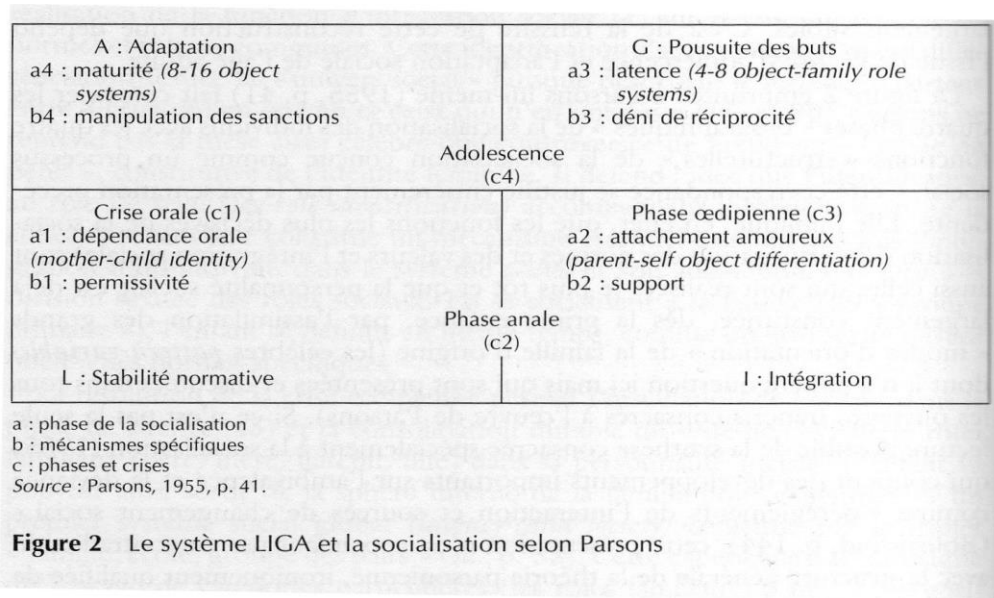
A : Adaptation
a4 : maturité *(8-16 object systems)*
b4 : manipulation des sanctions

G : Pousuite des buts
a3 : latence *(4-8 object-family role systems)*
b3 : déni de réciprocité

Adolescence
(c4)

Crise orale (c1)
a1 : dépendance orale
*(mother-child identity)*
b1 : permissivité

Phase œdipienne (c3)
a2 : attachement amoureux
*(parent-self object differentiation)*
b2 : support

Phase anale
(c2)

L : Stabilité normative

I : Intégration

a : phase de la socialisation
b : mécanismes spécifiques
c : phases et crises
*Source* : Parsons, 1955, p. 41.

**Figure 2** Le système LIGA et la socialisation selon Parsons